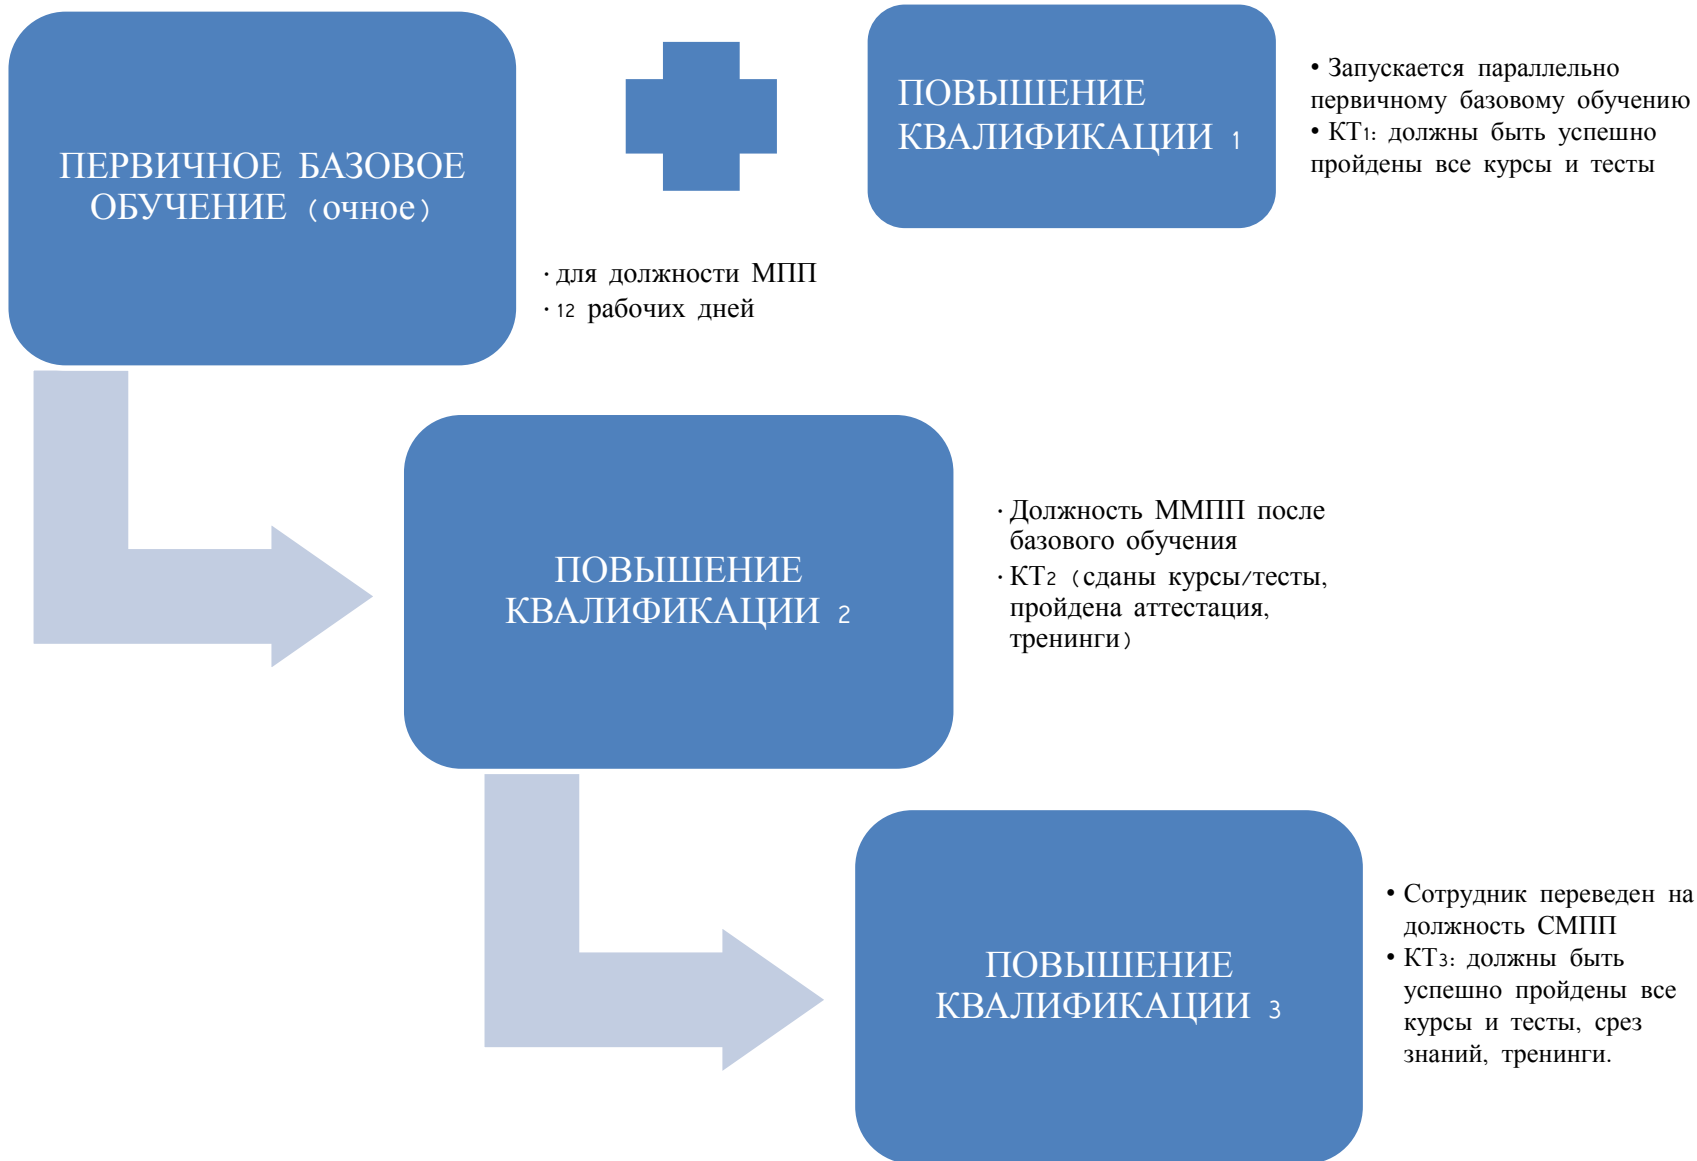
ПЕРВИЧНОЕ БАЗОВОЕ ОБУЧЕНИЕ (очное)

ПОВЫШЕНИЕ КВАЛИФИКАЦИИ 1

• Запускается параллельно первичному базовому обучению
• КТ1: должны быть успешно пройдены все курсы и тесты

· для должности МПП
· 12 рабочих дней

ПОВЫШЕНИЕ КВАЛИФИКАЦИИ 2

· Должность ММПП после базового обучения
· КТ2 (сданы курсы/тесты, пройдена аттестация, тренинги)

ПОВЫШЕНИЕ КВАЛИФИКАЦИИ 3

• Сотрудник переведен на должность СМПП
• КТ3: должны быть успешно пройдены все курсы и тесты, срез знаний, тренинги.